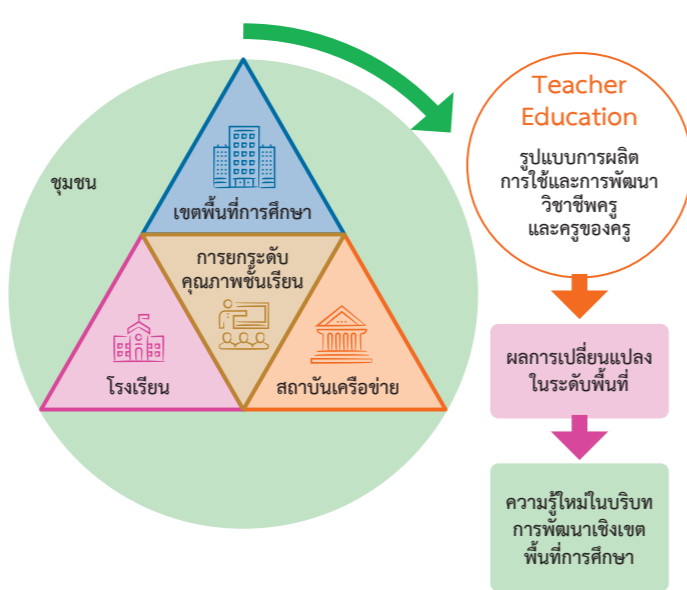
ชุมชน

เขตพื้นที่การศึกษา

การยกระดับคุณภาพชั้นเรียน

โรงเรียน

สถาบันเครือข่าย

Teacher Education

รูปแบบการผลิต การใช้และการพัฒนา วิชาชีพครู และครูของครู

ผลการเปลี่ยนแปลง ในระดับพื้นที่

ความรู้ใหม่ในบริบท การพัฒนาเชิงเขต พื้นที่การศึกษา